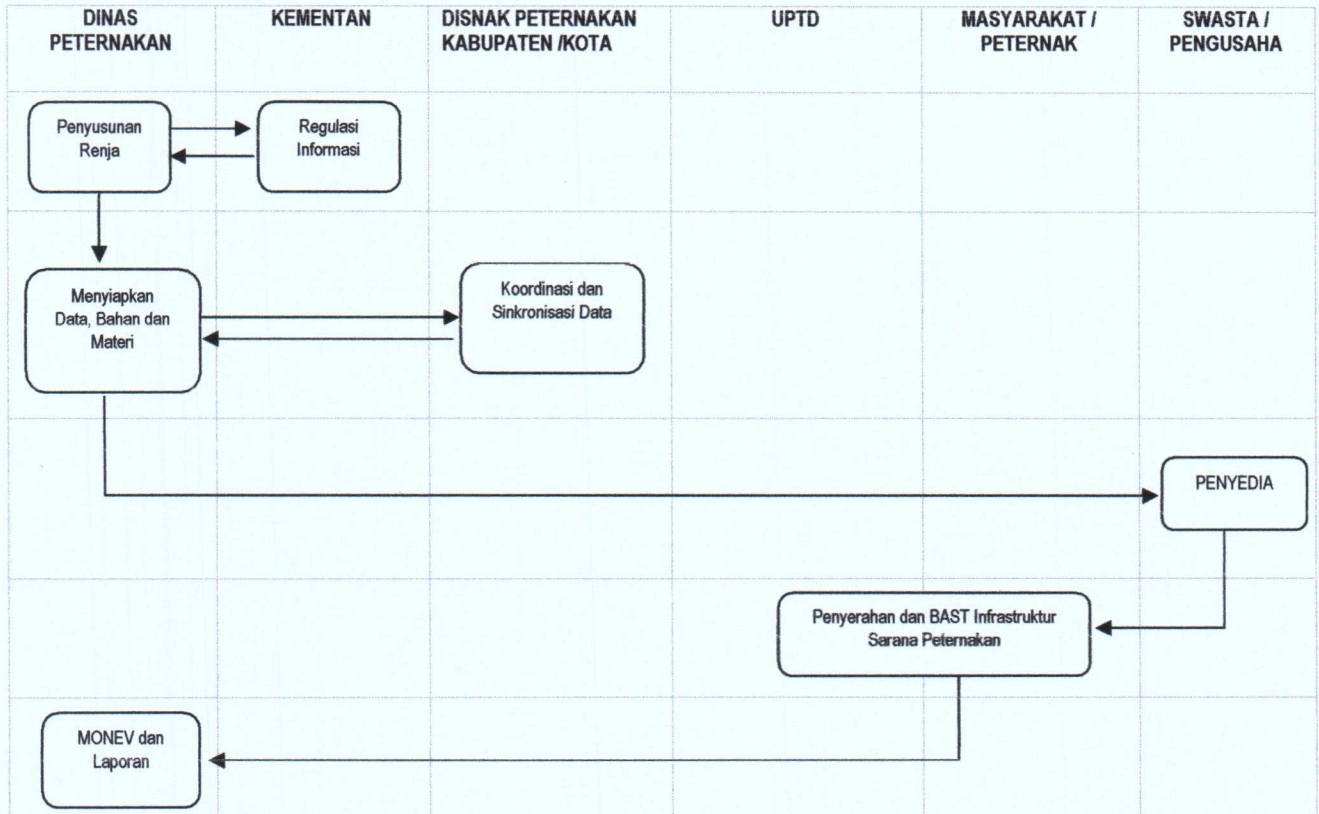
DINAS PETERNAKAN

KEMENTAN

DISNAK PETERNAKAN KABUPATEN /KOTA

UPTD

MASYARAKAT / PETERNAK

SWASTA / PENGUSAHA

Penyusunan Renja

Regulasi Informasi

Menyiapkan Data, Bahan dan Materi

Koordinasi dan Sinkronisasi Data

PENYEDIA

Penyerahan dan BAST Infrastruktur Sarana Peternakan

MONEV dan Laporan